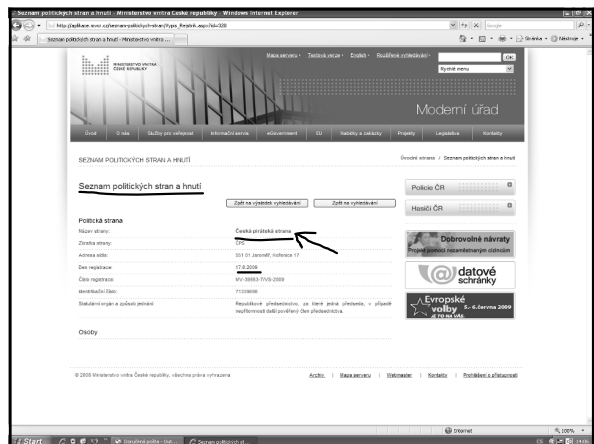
Seznam politických stran a hnutí - Ministerstvo vnitra České republiky - Windows Internet Explorer

http://aplikace.mvcr.cz/seznam-politickych-stran/Vypis_Rejstrik.aspx?id=328

Seznam politických stran a hnutí - Ministerstvo vnitra ...

Stránka · Nástroje ·

MINISTERSTVO VNITRA ČESKÉ REPUBLIKY

Mapa serveru · Textová verze · English · Rozšířené vyhledávání · OK

Rychlé menu

Moderní úřad

Úvod | O nás | Služby pro veřejnost | Informační servis | eGovernment | EU | Nabídky a zakázky | Projekty | Legislativa | Kontakty

SEZNAM POLITICKÝCH STRAN A HNUTÍ

Úvodní strana / Seznam politických stran a hnutí

Seznam politických stran a hnutí

Zpět na výsledek vyhledávání | Zpět na vyhledávání

Politická strana

| Název strany: | Česká pirátská strana |
|---|---|
| Zkratka strany: | ČPS |
| Adresa sídla: | 551 01 Jaroměř, Hořenice 17 |
| Den registrace: | 17.6.2009 |
| Číslo registrace: | MV-39553-7/VS-2009 |
| Identifikační číslo: | 71339698 |
| Statutární orgán a způsob jednání: | Republikové předsednictvo, za které jedná předseda, v případě nepřítomnosti další pověřený člen předsednictva. |

Osoby

Policie ČR

Hasiči ČR

Dobrovolné návraty
Projekt pomoci nezaměstnaným cizincům

datové schránky

Evropské volby 5.–6. června 2009
JE TO NA VÁS

© 2008 Ministerstvo vnitra České republiky, všechna práva vyhrazena

Archiv | Mapa serveru | Webmaster | Kontakty | Prohlášení o přístupnosti

Internet | 100%

Start | Doručená pošta - ... | Seznam politických st...